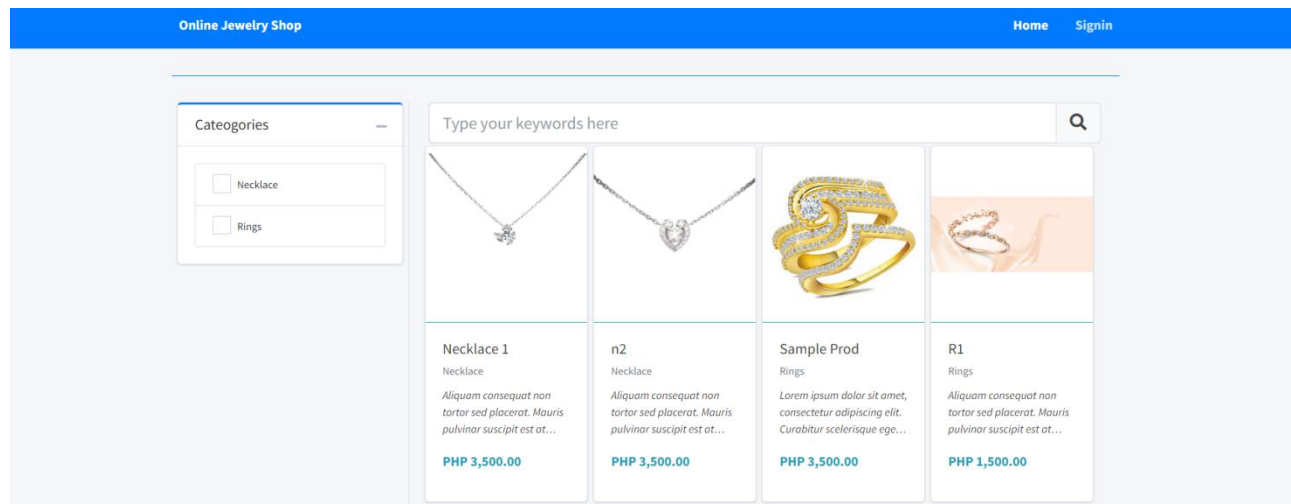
Online Jewelry Shop

Home Signin

Cateogories –

Necklace

Rings

Type your keywords here

Necklace 1
Necklace
*Aliquam consequat non tortor sed placerat. Mauris pulvinar suscipit est at…*
PHP 3,500.00

n2
Necklace
*Aliquam consequat non tortor sed placerat. Mauris pulvinar suscipit est at…*
PHP 3,500.00

Sample Prod
Rings
*Lorem ipsum dolor sit amet, consectetur adipiscing elit. Curabitur scelerisque ege…*
PHP 3,500.00

R1
Rings
*Aliquam consequat non tortor sed placerat. Mauris pulvinar suscipit est at…*
PHP 1,500.00